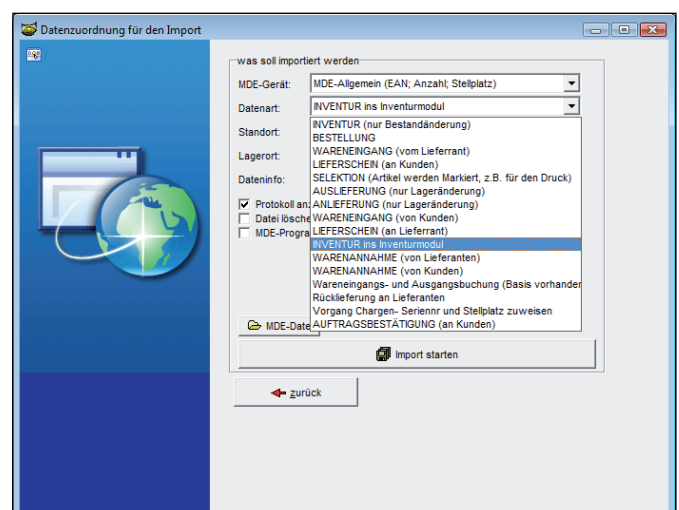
Datenzuordnung für den Import

was soll importiert werden

MDE-Gerät: MDE-Allgemein (EAN; Anzahl; Stellplatz)

Datenart: INVENTUR ins Inventurmodul

Standort:

Lagerort:

Dateninfo:

Protokoll an

Datei lösche

MDE-Progra

INVENTUR (nur Bestandänderung)
BESTELLUNG
WARENEINGANG (vom Lieferrant)
LIEFERSCHEIN (an Kunden)
SELEKTION (Artikel werden Markiert, z.B. für den Druck)
AUSLIEFERUNG (nur Lageränderung)
ANLIEFERUNG (nur Lageränderung)
WARENEINGANG (von Kunden)
LIEFERSCHEIN (an Lieferrant)
INVENTUR ins Inventurmodul
WARENANNAHME (von Lieferanten)
WARENANNAHME (von Kunden)
Wareneingangs- und Ausgangsbuchung (Basis vorhander
Rücklieferung an Lieferanten
Vorgang Chargen- Seriennr und Stellplatz zuweisen
AUFTRAGSBESTÄTIGUNG (an Kunden)

MDE-Date

Import starten

zurück